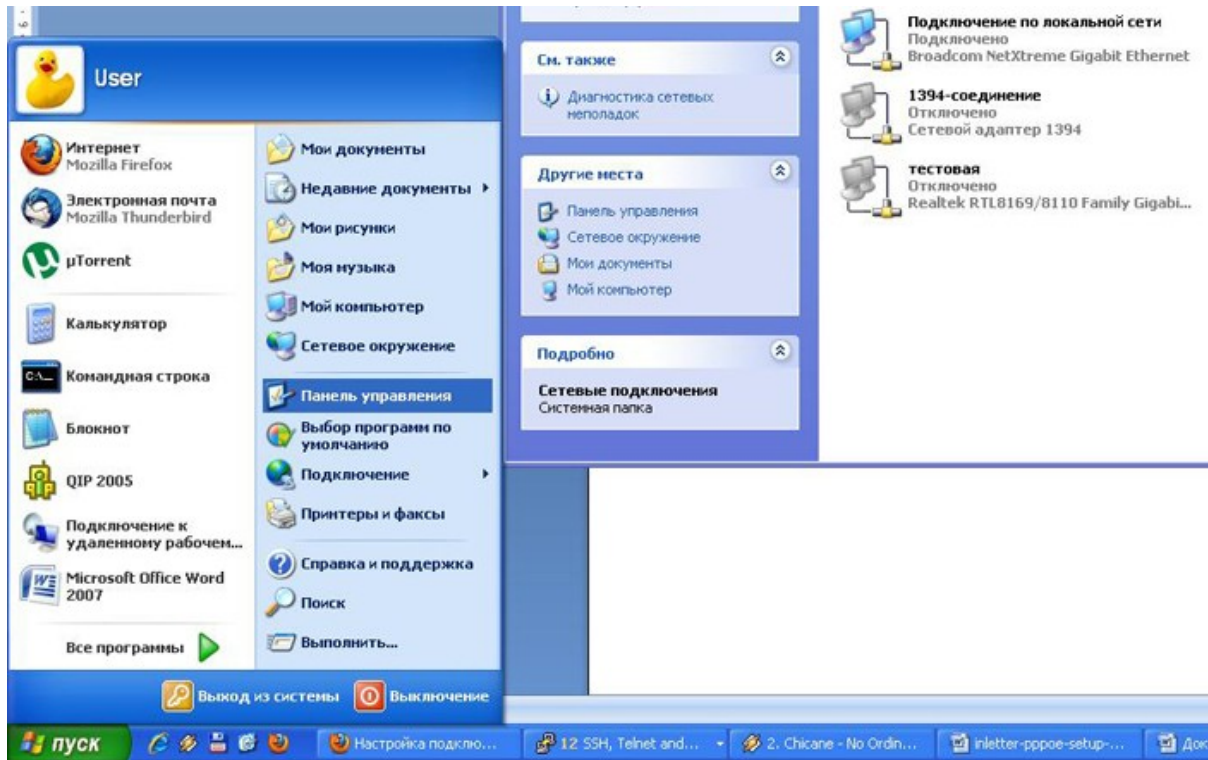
User

Интернет
Mozilla Firefox

Электронная почта
Mozilla Thunderbird

µTorrent

Калькулятор

Командная строка

Блокнот

QIP 2005

Подключение к удаленному рабочем...

Microsoft Office Word 2007

Все программы

Мои документы

Недавние документы

Мои рисунки

Моя музыка

Мой компьютер

Сетевое окружение

Панель управления

Выбор программ по умолчанию

Подключение

Принтеры и факсы

Справка и поддержка

Поиск

Выполнить...

Выход из системы

Выключение

См. также

Диагностика сетевых неполадок

Другие места

Панель управления

Сетевое окружение

Мои документы

Мой компьютер

Подробно

Сетевые подключения
Системная папка

Подключение по локальной сети
Подключено
Broadcom NetXtreme Gigabit Ethernet

1394-соединение
Отключено
Сетевой адаптер 1394

тестовая
Отключено
Realtek RTL8169/8110 Family Gigabi...

пуск

Настройка подклю...

12 SSH, Telnet and...

2. Chicane - No Ordin...

inletter-pppoe-setup-...

Док